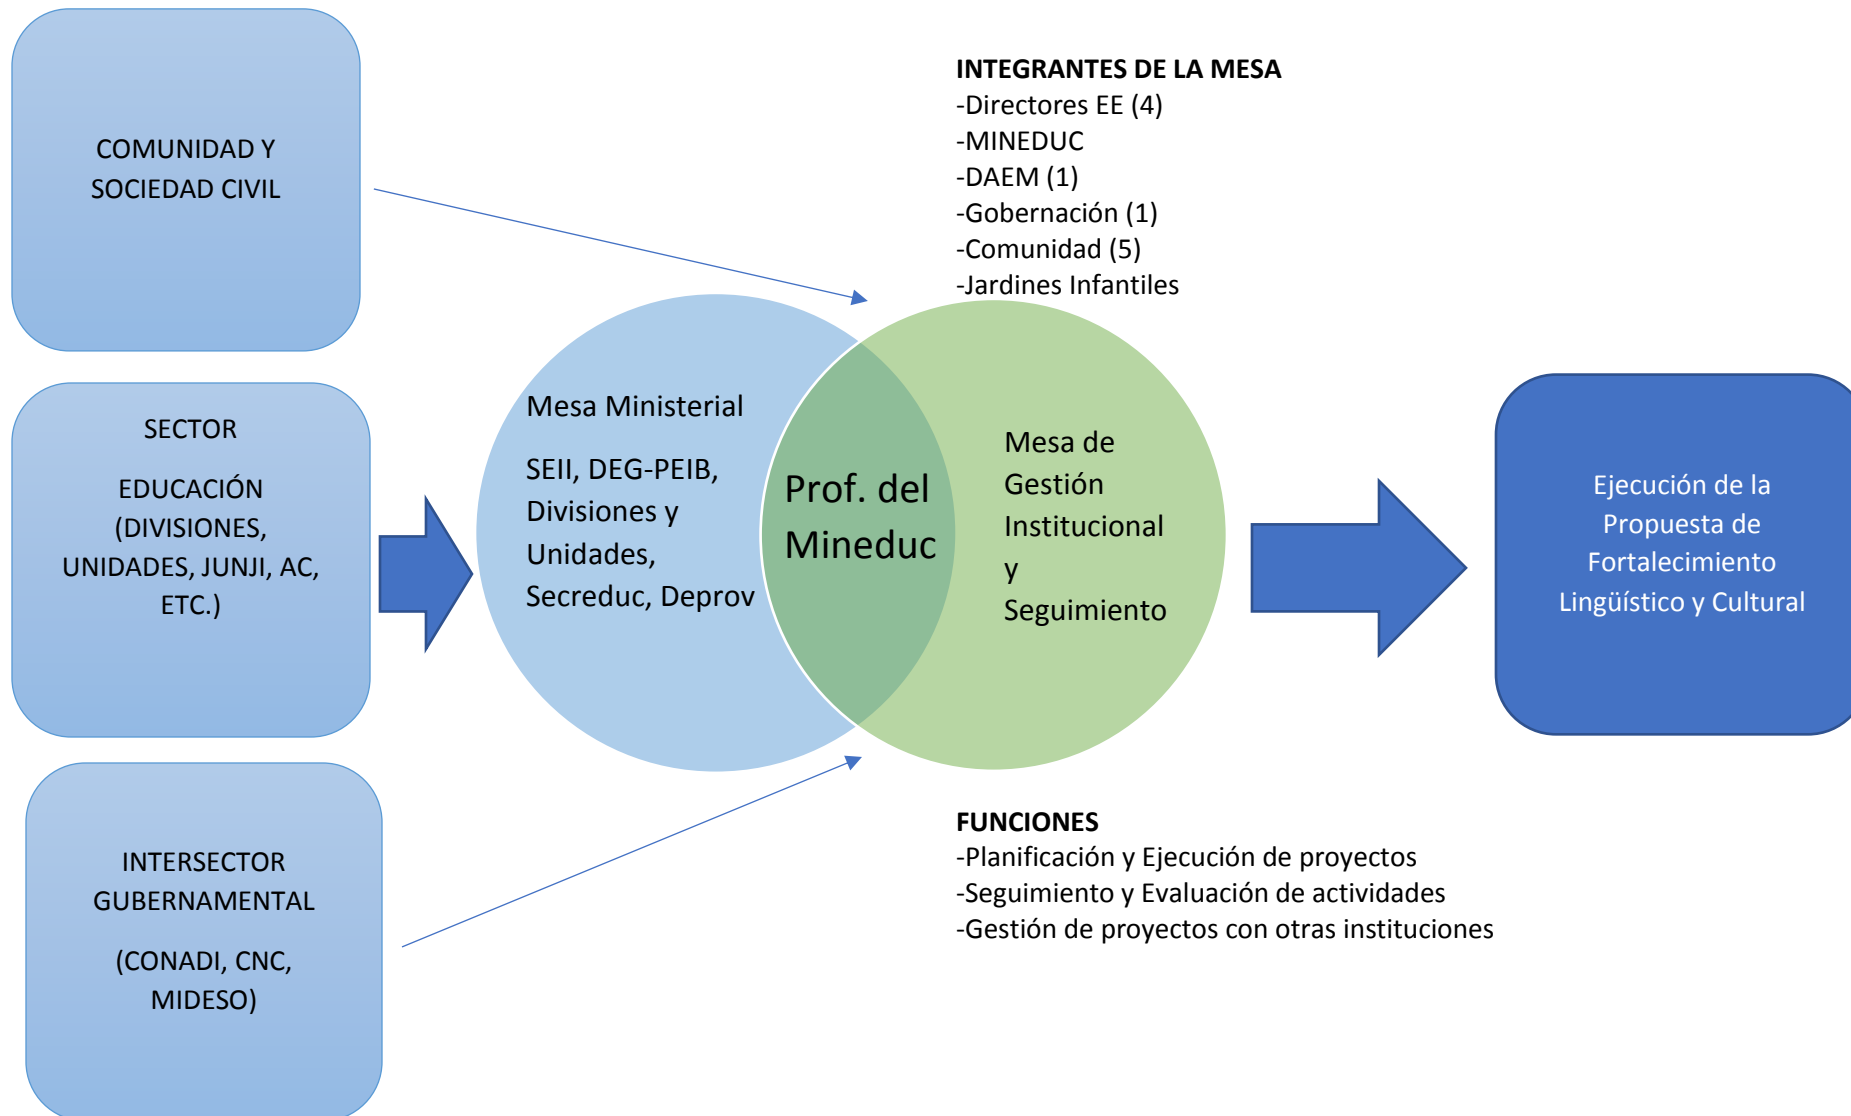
COMUNIDAD Y SOCIEDAD CIVIL

SECTOR

EDUCACIÓN (DIVISIONES, UNIDADES, JUNJI, AC, ETC.)

INTERSECTOR GUBERNAMENTAL

(CONADI, CNC, MIDESO)

INTEGRANTES DE LA MESA
-Directores EE (4)
-MINEDUC
-DAEM (1)
-Gobernación (1)
-Comunidad (5)
-Jardines Infantiles

Mesa Ministerial

SEII, DEG-PEIB, Divisiones y Unidades, Secreduc, Deprov

Prof. del Mineduc

Mesa de Gestión Institucional y Seguimiento

Ejecución de la Propuesta de Fortalecimiento Lingüístico y Cultural

FUNCIONES
-Planificación y Ejecución de proyectos
-Seguimiento y Evaluación de actividades
-Gestión de proyectos con otras instituciones